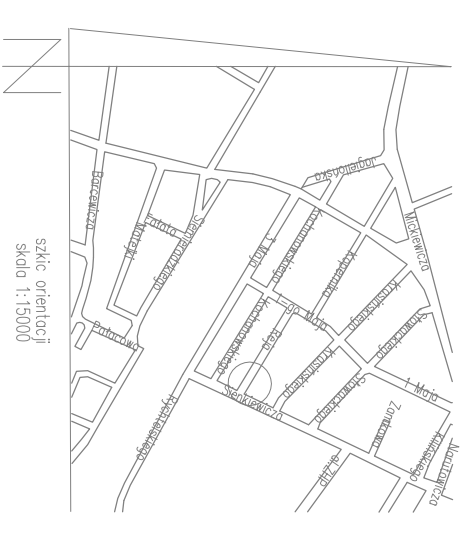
szkic orientacji
skala 1:15000

Barcewicza
Kętrzyn
Fałata
Sienkiewicza
Pstrowskiego
Jagiellońska
Kochanowskiego
3 Maja
Kopernika
Kościuszki
Mickiewicza
Krasińskiego
1-go Maja
Reja
Kochanowskiego
Krasińskiego
Słowackiego
Słowackiego
Parkowa
Rybickiego
Sienkiewicza
1 Maja
Żeromskiego
Żeromskiego
Kilińskiego
Moniuszki
Orzeszkowej